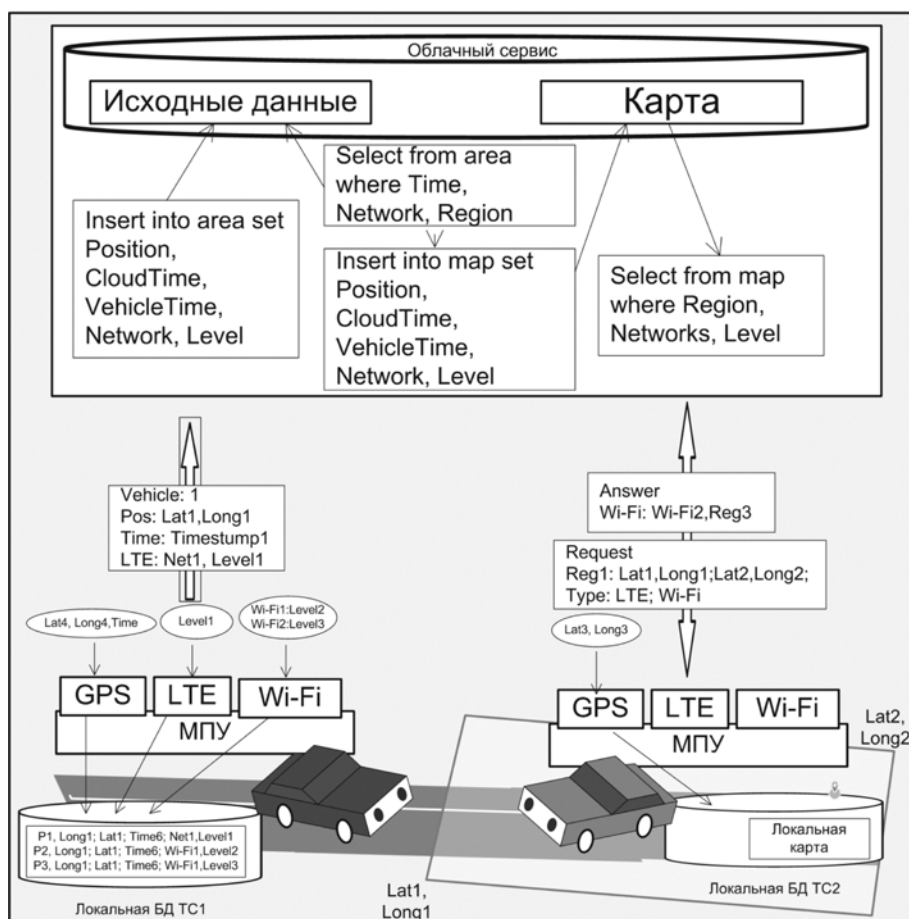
Облачный сервис

Исходные данные

Карта

Select from area where Time, Network, Region

Insert into area set Position, CloudTime, VehicleTime, Network, Level

Insert into map set Position, CloudTime, VehicleTime, Network, Level

Select from map where Region, Networks, Level

Vehicle: 1
Pos: Lat1,Long1
Time: Timestump1
LTE: Net1, Level1

Answer
Wi-Fi: Wi-Fi2,Reg3

Request
Reg1: Lat1,Long1;Lat2,Long2;
Type: LTE; Wi-Fi

Lat4, Long4,Time

Level1

Wi-Fi1:Level2
Wi-Fi2:Level3

Lat3, Long3

GPS LTE Wi-Fi

МПУ

GPS LTE Wi-Fi

МПУ

Lat2, Long2

P1, Long1; Lat1; Time6; Net1,Level1
P2, Long1; Lat1; Time6; Wi-Fi1,Level2
P3, Long1; Lat1; Time6; Wi-Fi1,Level3

Локальная БД ТС1

Lat1, Long1

Локальная карта

Локальная БД ТС2